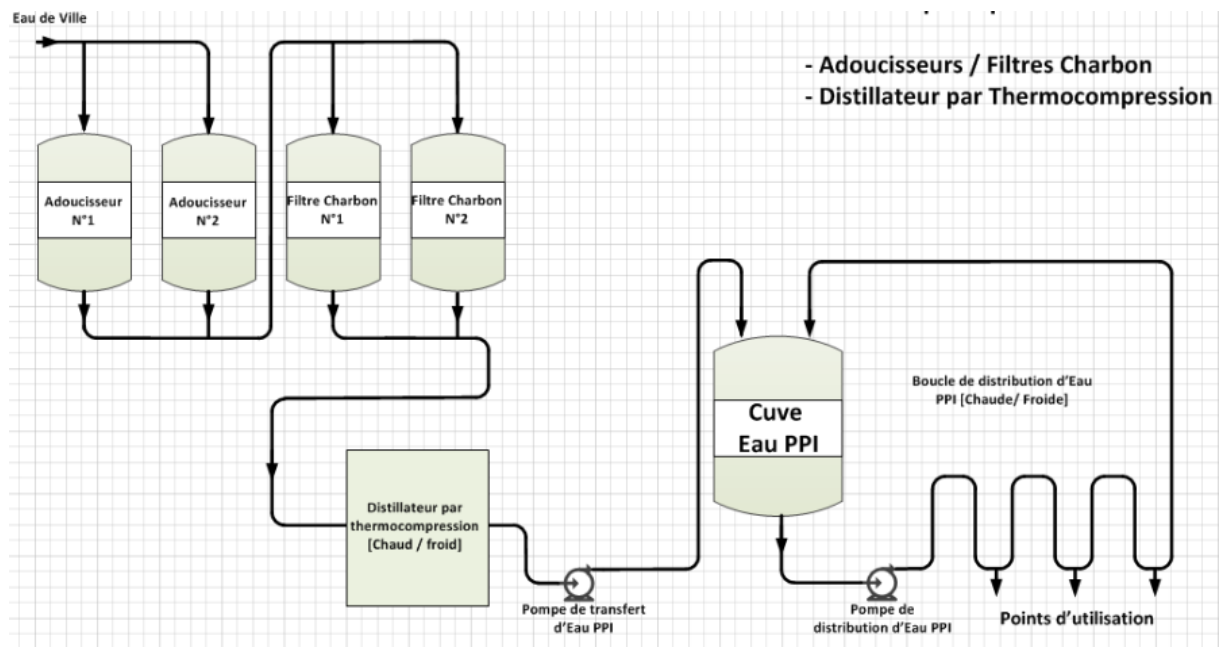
Eau de Ville

- Adoucisseurs / Filtres Charbon
- Distillateur par Thermocompression

Adoucisseur N°1

Adoucisseur N°2

Filtre Charbon N°1

Filtre Charbon N°2

Cuve Eau PPI

Boucle de distribution d'Eau PPI [Chaude/ Froide]

Distillateur par thermocompression [Chaud / froid]

Pompe de transfert d'Eau PPI

Pompe de distribution d'Eau PPI

Points d'utilisation